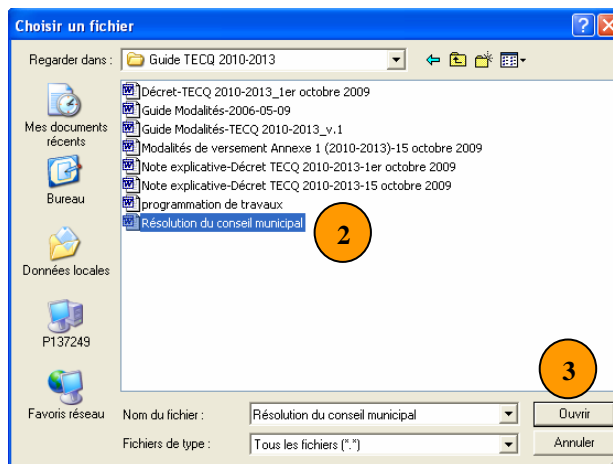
Choisir un fichier

Regarder dans : Guide TECQ 2010-2013

Mes documents récents
Bureau
Données locales
P137249
Favoris réseau

Décret-TECQ 2010-2013_1er octobre 2009
Guide Modalités-2006-05-09
Guide Modalités-TECQ 2010-2013_v.1
Modalités de versement Annexe 1 (2010-2013)-15 octobre 2009
Note explicative-Décret TECQ 2010-2013-1er octobre 2009
Note explicative-Décret TECQ 2010-2013-15 octobre 2009
programmation de travaux
Résolution du conseil municipal

2

3

Nom du fichier : Résolution du conseil municipal
Fichiers de type : Tous les fichiers (*.*)

Ouvrir
Annuler